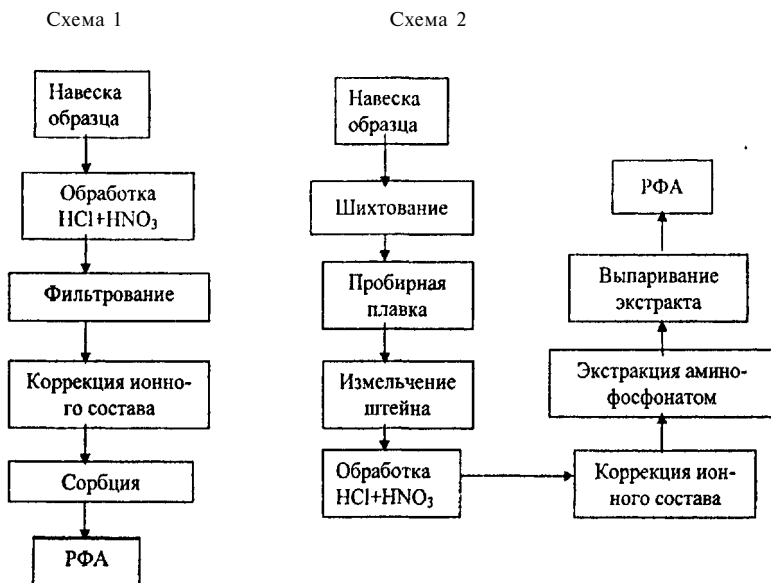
Схема 1

Навеска образца

Обработка $HCl+HNO_3$

Фильтрование

Коррекция ионного состава

Сорбция

РФА

Схема 2

Навеска образца

Шихтование

Пробирная плавка

Измельчение штейна

Обработка $HCl+HNO_3$

Коррекция ионного состава

Экстракция аминофосфонатом

Выпаривание экстракта

РФА